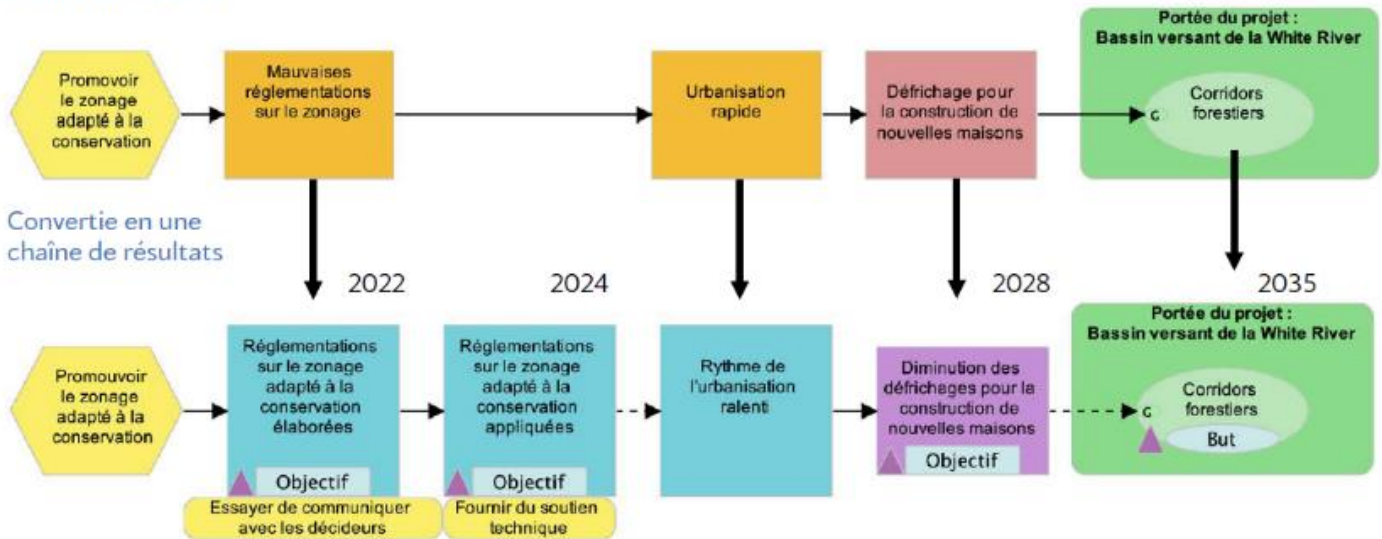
Promovoir le zonage adapté à la conservation

Mauvaises réglementations sur le zonage

Urbanisation rapide

Défrichage pour la construction de nouvelles maisons

Portée du projet : Bassin versant de la White River

C

Corridors forestiers

Convertie en une chaîne de résultats

2022

2024

2028

2035

Promouvoir le zonage adapté à la conservation

Réglementations sur le zonage adapté à la conservation élaborées

Objectif

Essayer de communiquer avec les décideurs

Réglementations sur le zonage adapté à la conservation appliquées

Objectif

Fournir du soutien technique

Rythme de l'urbanisation ralenti

Diminution des défrichages pour la construction de nouvelles maisons

Objectif

Portée du projet : Bassin versant de la White River

C

Corridors forestiers

But